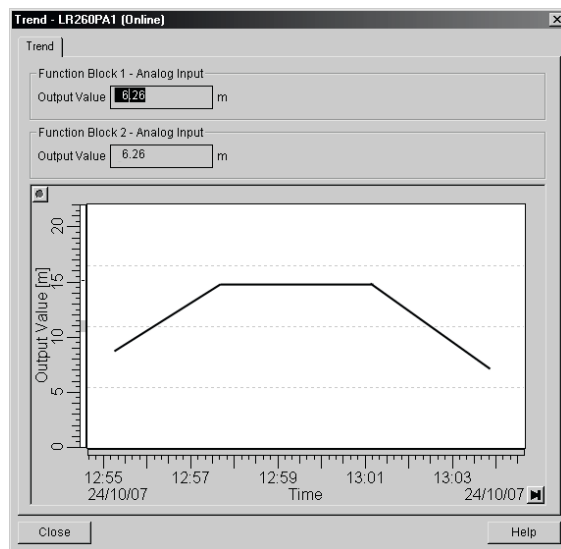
Trend - LR260PA1 (Online)

Trend

Function Block 1 - Analog Input
Output Value 6.26 m

Function Block 2 - Analog Input
Output Value 6.26 m

Output Value [m]
20
15
10
5
0

12:55
24/10/07
12:57
12:59
13:01
13:03
24/10/07
Time

Close
Help